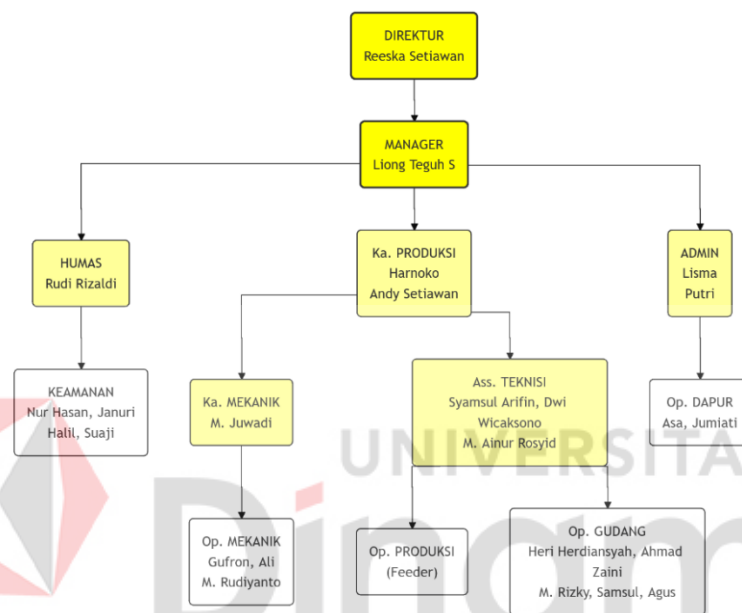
DIREKTUR
Reeska Setiawan

MANAGER
Liong Teguh S

HUMAS
Rudi Rizaldi

Ka. PRODUKSI
Harnoko
Andy Setiawan

ADMIN
Lisma
Putri

KEAMANAN
Nur Hasan, Januri
Halil, Suaji

Ka. MEKANIK
M. Juwadi

Ass. TEKNISI
Syamsul Arifin, Dwi Wicaksono
M. Ainur Rosyid

Op. DAPUR
Asa, Jumiati

Op. MEKANIK
Gufron, Ali
M. Rudiyanto

Op. PRODUKSI
(Feeder)

Op. GUDANG
Heri Herdiansyah, Ahmad Zaini
M. Rizky, Samsul, Agus

UNIVERSITA
Dinam